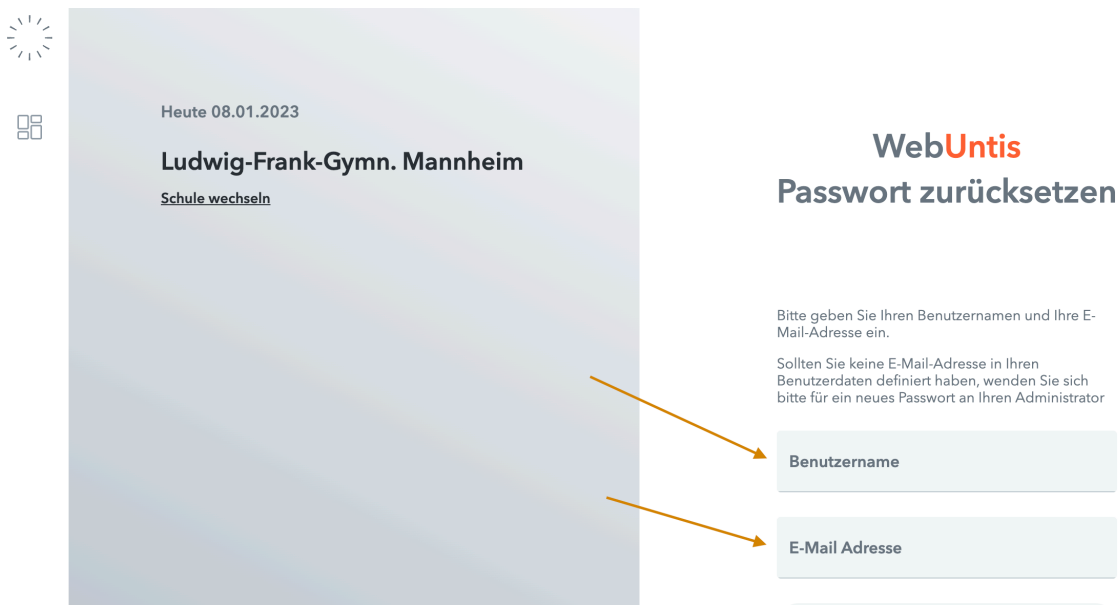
Heute 08.01.2023

Ludwig-Frank-Gymn. Mannheim

Schule wechseln

WebUntis
Passwort zurücksetzen

Bitte geben Sie Ihren Benutzernamen und Ihre E-Mail-Adresse ein.

Sollten Sie keine E-Mail-Adresse in Ihren Benutzerdaten definiert haben, wenden Sie sich bitte für ein neues Passwort an Ihren Administrator

Benutzername

E-Mail Adresse